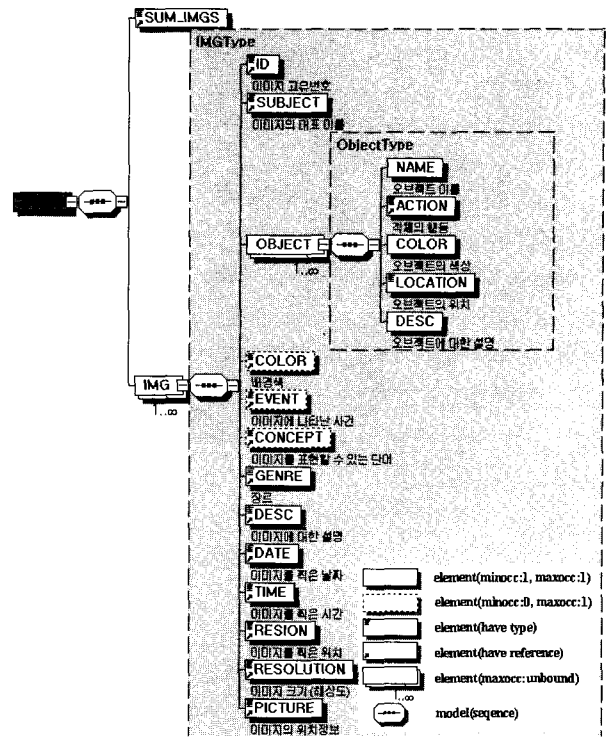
SUM_IMGS

IMGType

ID
이미지 고유번호
SUBJECT
이미지의 대표 이름

ObjectType
NAME
오브젝트 이름
ACTION
객체의 행동
COLOR
오브젝트의 색상
LOCATION
오브젝트의 위치
DESC
오브젝트에 대한 설명

OBJECT
1..∞

IMG
1..∞

COLOR
배경색
EVENT
이미지에 나타난 사건
CONCEPT
이미지를 표현할 수 있는 단어
GENRE
장르
DESC
이미지에 대한 설명
DATE
이미지를 찍은 날짜
TIME
이미지를 찍은 시간
RESION
이미지를 찍은 위치
RESOLUTION
이미지 크기(해상도)
PICTURE
이미지의 위치정보

element(minocc:1, maxocc:1)
element(minocc:0, maxocc:1)
element(have type)
element(have reference)
element(maxocc:unbound)
1..∞
model(sequence)